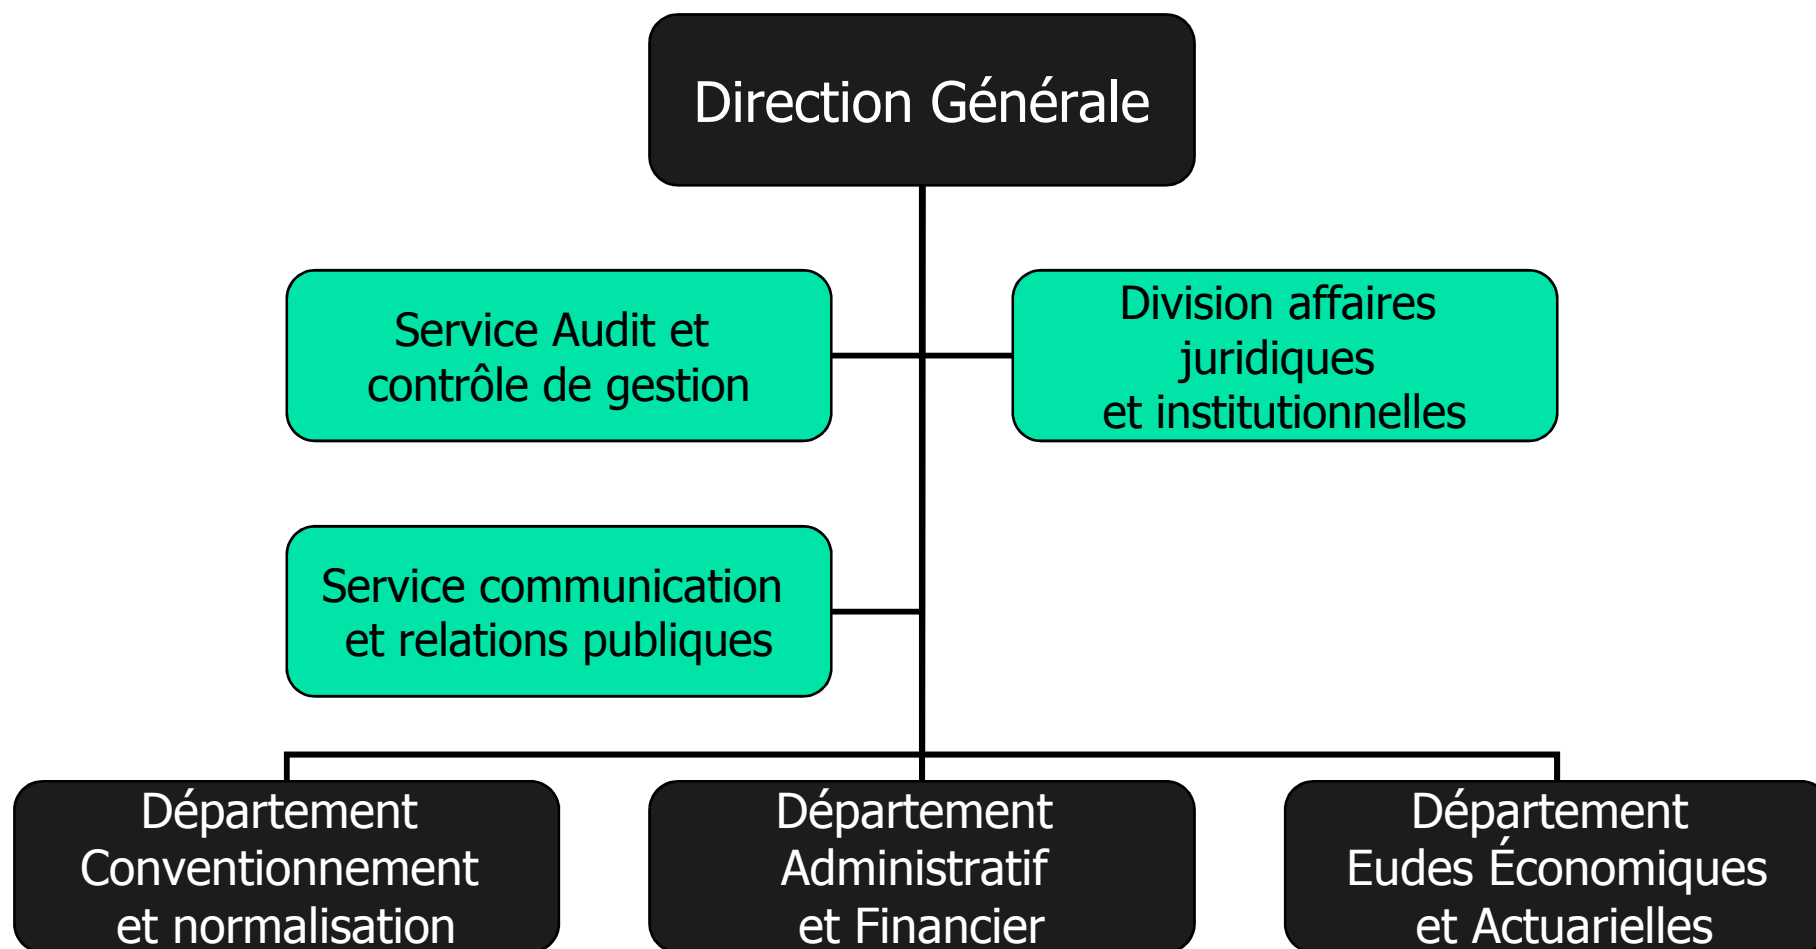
Direction Générale

Service Audit et contrôle de gestion

Division affaires juridiques et institutionnelles

Service communication et relations publiques

Département Conventionnement et normalisation

Département Administratif et Financier

Département Eudes Économiques et Actuarielles